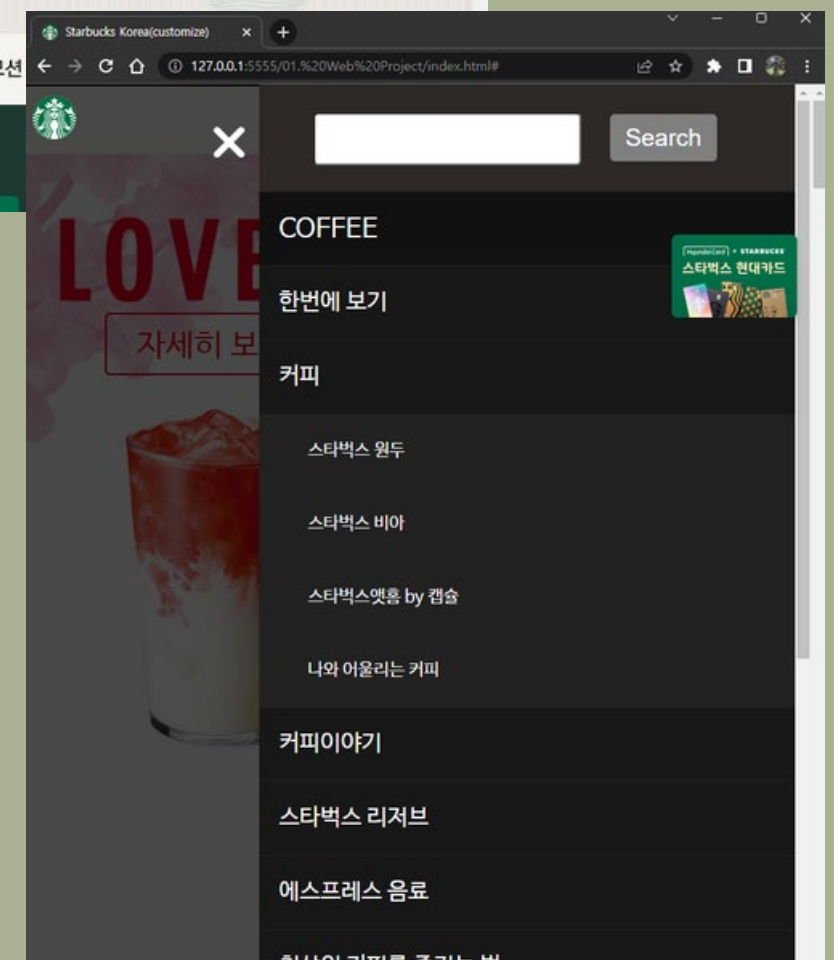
Starbucks Korea(customize)

127.0.0.1:5555/01.%20Web%20Project/index.html#

LOVE

자세히 보

Search

COFFEE

Hyundai Card + STARBUCKS
스타벅스 현대카드

한번에 보기

커피

스타벅스 원두

스타벅스 비아

스타벅스앳홈 by 캡슐

나와 어울리는 커피

커피이야기

스타벅스 리저브

에스프레스 음료

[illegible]